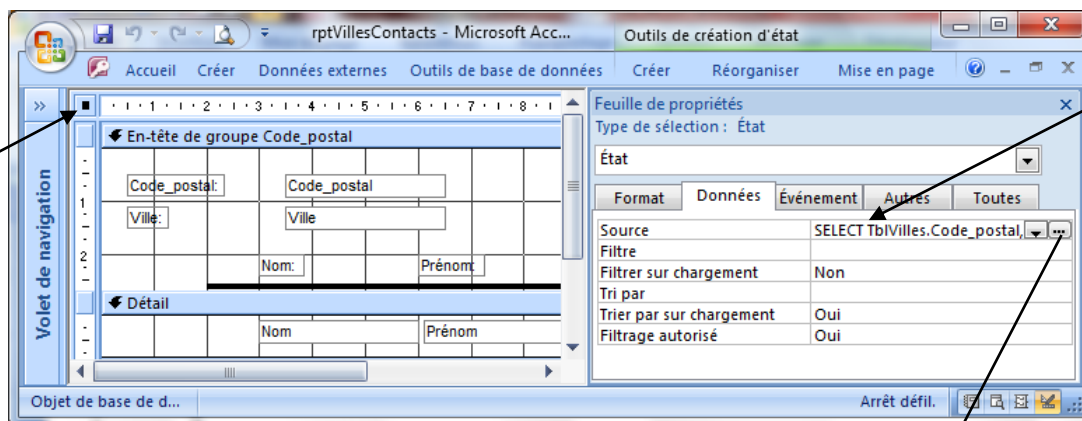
rptVillesContacts - Microsoft Acc...

Outils de création d'état

Accueil Créer Données externes Outils de base de données Créer Réorganiser Mise en page

Volet de navigation

En-tête de groupe Code_postal

Code_postal: Code_postal

Ville: Ville

Nom: Prénom:

Détail

Nom Prénom

Feuille de propriétés

Type de sélection : État

État

Format Données Événement Autres Toutes

| | |
|---|---|
| Source | SELECT TblVilles.Code_postal, |
| Filtre | |
| Filtrer sur chargement | Non |
| Tri par | |
| Trier par sur chargement | Oui |
| Filtrage autorisé | Oui |

Objet de base de d...

Arrêt défil.